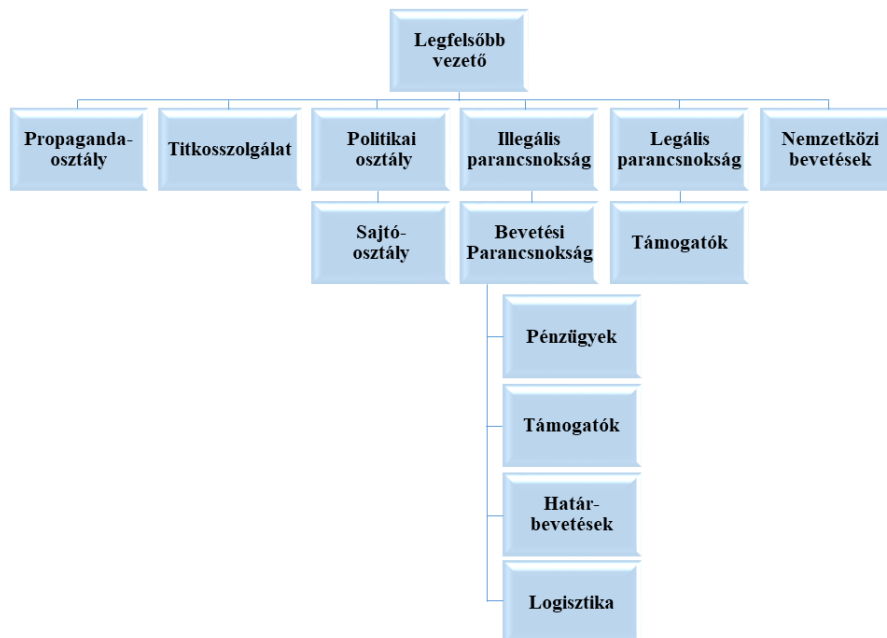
Legfelsőbb vezető

Propaganda-osztály

Titkosszolgálat

Politikai osztály

Sajtó-osztály

Illegális parancsnokság

Bevetési Parancsnokság

Pénzügyek

Támogatók

Határ-bevetések

Logisztika

Legális parancsnokság

Támogatók

Nemzetközi bevetések